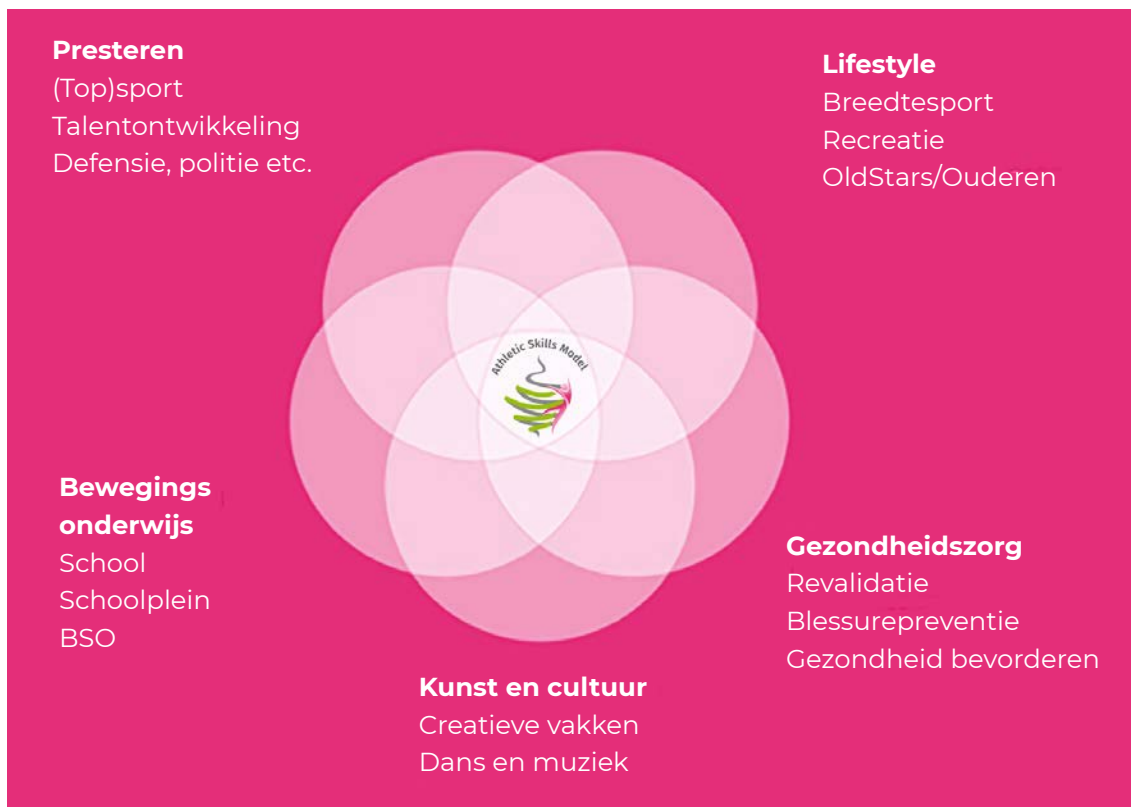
**Presteren**
(Top)sport
Talentontwikkeling
Defensie, politie etc.

**Lifestyle**
Breedtesport
Recreatie
OldStars/Ouderen

Athletic Skills Model

**Bewegings onderwijs**
School
Schoolplein
BSO

**Gezondheidszorg**
Revalidatie
Blessurepreventie
Gezondheid bevorderen

**Kunst en cultuur**
Creatieve vakken
Dans en muziek